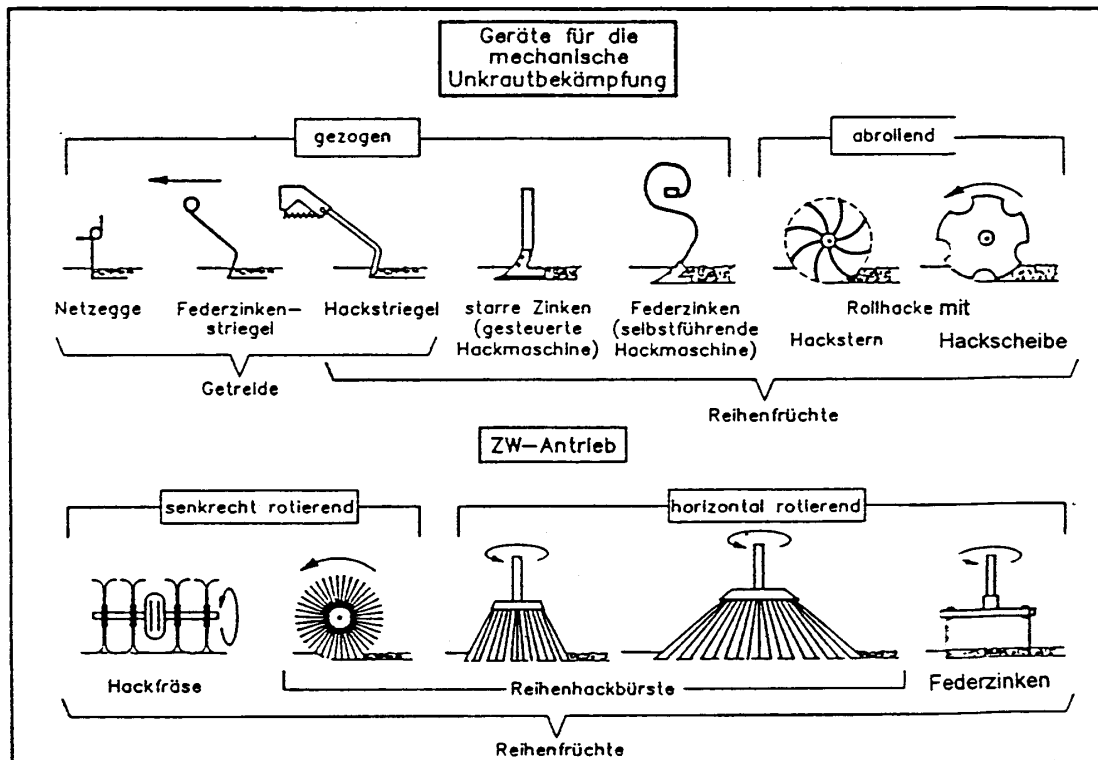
Geräte für die mechanische Unkrautbekämpfung

gezogen

abrollend

Netzegge

Federzinkenstriegel

Hackstriegel

starre Zinken (gesteuerte Hackmaschine)

Federzinken (selbstführende Hackmaschine)

Rollhacke mit

Hackstern

Hackscheibe

Getreide

Reihenfrüchte

ZW–Antrieb

senkrecht rotierend

horizontal rotierend

Hackfräse

Reihenhackbürste

Federzinken

Reihenfrüchte